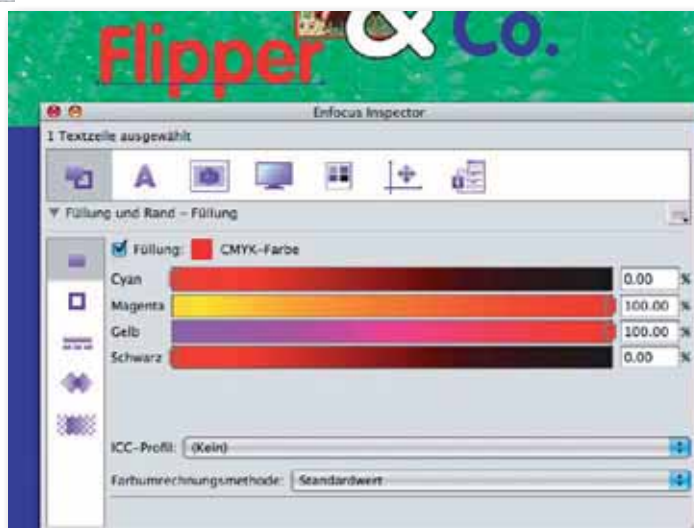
Flipper & Co.

Enfocus Inspector

1 Textzeile ausgewählt

▼ Füllung und Rand – Füllung

Füllung: CMYK-Farbe

| | | |
|---|---|---|
| Cyan | 0.00 | % |
| Magenta | 100.00 | % |
| Gelb | 100.00 | % |
| Schwarz | 0.00 | % |

ICC-Profil: (Kein)

Farbumrechnungsmethode: Standardwert